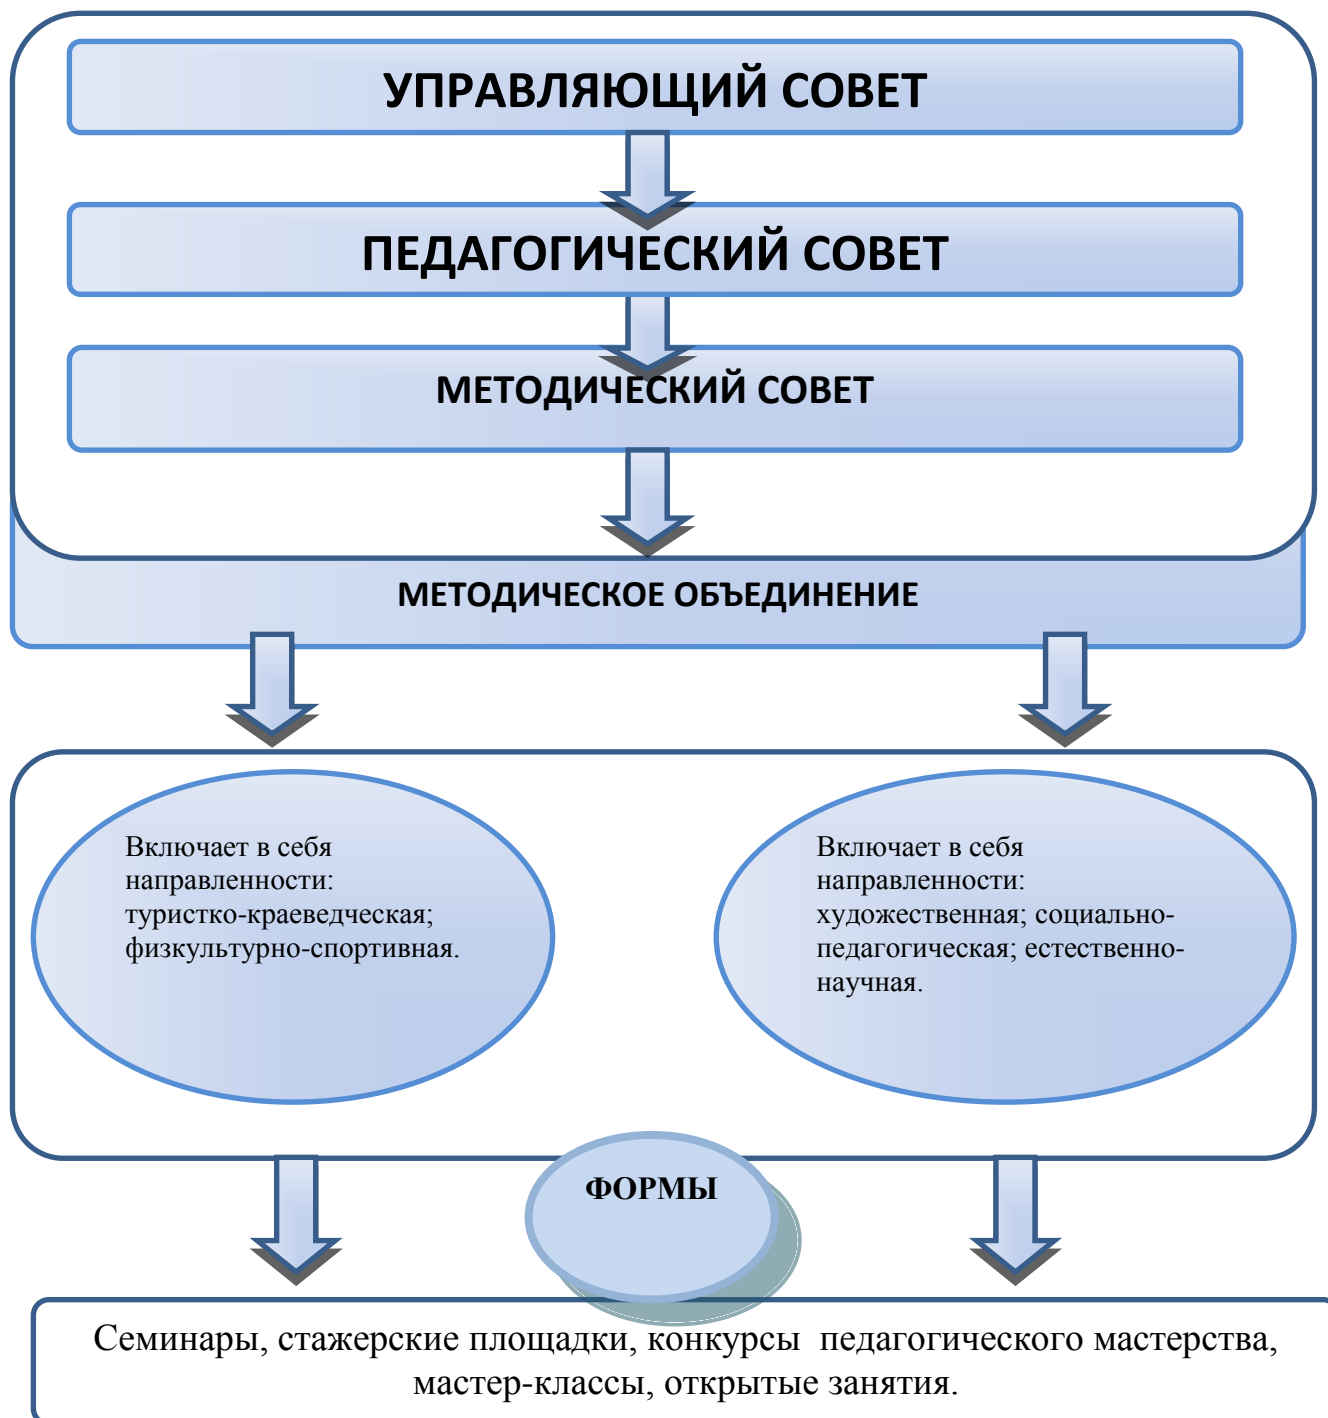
УПРАВЛЯЮЩИЙ СОВЕТ

ПЕДАГОГИЧЕСКИЙ СОВЕТ

МЕТОДИЧЕСКИЙ СОВЕТ

МЕТОДИЧЕСКОЕ ОБЪЕДИНЕНИЕ

Включает в себя направленности: туристко-краеведческая; физкультурно-спортивная.

Включает в себя направленности: художественная; социально-педагогическая; естественно-научная.

ФОРМЫ

Семинары, стажерские площадки, конкурсы педагогического мастерства, мастер-классы, открытые занятия.